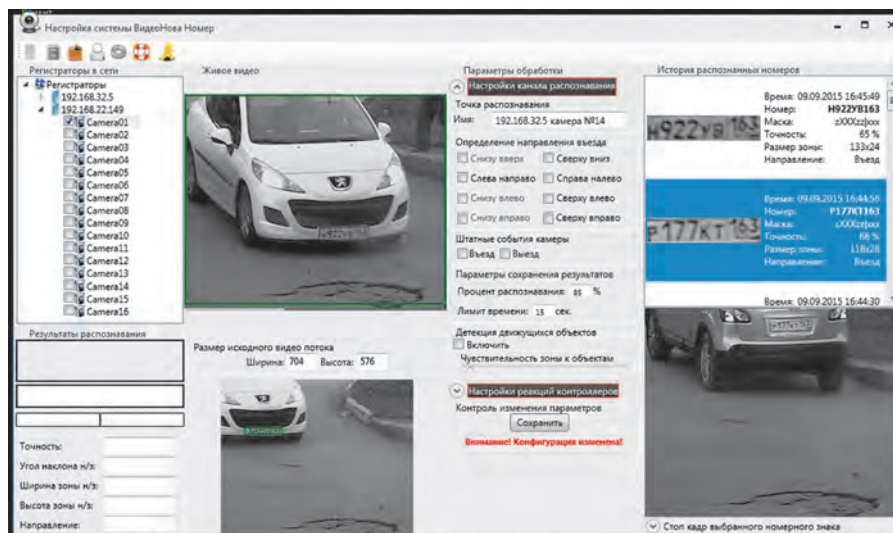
Настройка системы ВидеоНова Номер

Регистраторы в сети
Регистраторы
192.168.32.5
192.168.22.149
Camera01
Camera02
Camera03
Camera04
Camera05
Camera06
Camera07
Camera08
Camera09
Camera10
Camera11
Camera12
Camera13
Camera14
Camera15
Camera16

Результаты распознавания

Точность:
Угол наклона н/з:
Ширина зоны н/з:
Высота зоны н/з:
Направление:

Живое видео

Размер исходного видео потока
Ширина: 704 Высота: 576

Параметры обработки
Настройки канала распознавания
Точка распознавания
Имя: 192.168.32.5 камера №14
Определение направления въезда
Снизу вверх
Сверху вниз
Слева направо
Справа налево
Снизу влево
Сверху влево
Снизу вправо
Сверху вправо
Штатные события камеры
Въезд
Выезд
Параметры сохранения результатов
Процент распознавания: 85 %
Лимит времени: 15 сек.
Детекция движущихся объектов
Включить
Чувствительность зоны к объектам
Настройки реакций контроллеров
Контроль изменения параметров
Сохранить
Внимание! Конфигурация изменена!

История распознанных номеров
Время: 09.09.2015 16:45:49
Номер: Н922УВ163
Маска: zXXXzzjxxx
Точность: 65 %
Размер зоны: 133x24
Направление: Въезд

Время: 09.09.2015 16:44:56
Номер: Р177КТ163
Маска: zXXXzzjxxx
Точность: 66 %
Размер зоны: 118x28
Направление: Въезд

Время: 09.09.2015 16:44:30

Стоп кадр выбранного номерного знака